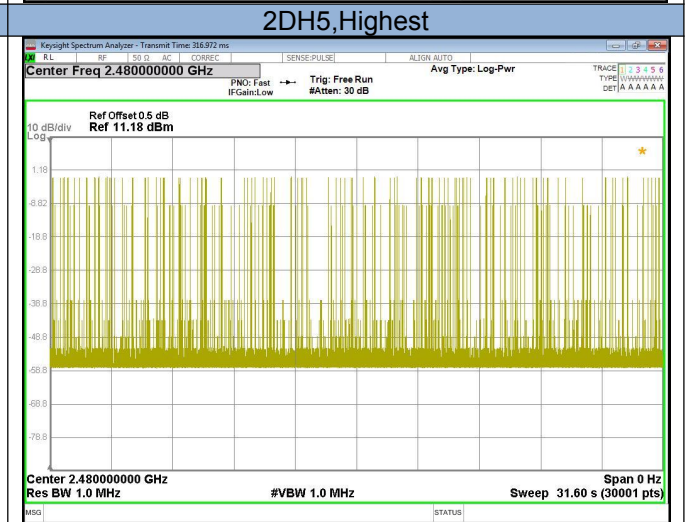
2DH5,Highest

Keysight Spectrum Analyzer - Transmit Time: 316.972 ms

RL RF 50 Ω AC CORREC SENSE:PULSE ALIGN AUTO

Center Freq 2.480000000 GHz

PNO: Fast
IFGain:Low

Trig: Free Run
#Atten: 30 dB

Avg Type: Log-Pwr

TRACE 1 2 3 4 5 6
TYPE WWWWWW
DET A A A A A A

Ref Offset 0.5 dB
10 dB/div Ref 11.18 dBm
Log

1.18
-8.82
-18.8
-28.8
-38.8
-48.8
-58.8
-68.8
-78.8

Center 2.480000000 GHz
Res BW 1.0 MHz
#VBW 1.0 MHz
Span 0 Hz
Sweep 31.60 s (30001 pts)

MSG
STATUS